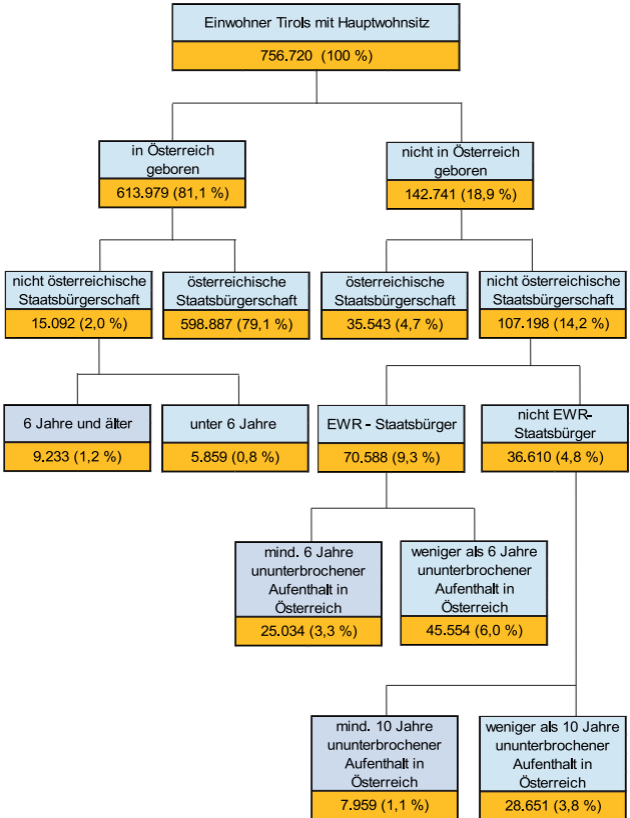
Einwohner Tirols mit Hauptwohnsitz
756.720 (100 %)

in Österreich geboren
613.979 (81,1 %)

nicht in Österreich geboren
142.741 (18,9 %)

nicht österreichische Staatsbürgerschaft
15.092 (2,0 %)

österreichische Staatsbürgerschaft
598.887 (79,1 %)

österreichische Staatsbürgerschaft
35.543 (4,7 %)

nicht österreichische Staatsbürgerschaft
107.198 (14,2 %)

6 Jahre und älter
9.233 (1,2 %)

unter 6 Jahre
5.859 (0,8 %)

EWR - Staatsbürger
70.588 (9,3 %)

nicht EWR-Staatsbürger
36.610 (4,8 %)

mind. 6 Jahre ununterbrochener Aufenthalt in Österreich
25.034 (3,3 %)

weniger als 6 Jahre ununterbrochener Aufenthalt in Österreich
45.554 (6,0 %)

mind. 10 Jahre ununterbrochener Aufenthalt in Österreich
7.959 (1,1 %)

weniger als 10 Jahre ununterbrochener Aufenthalt in Österreich
28.651 (3,8 %)